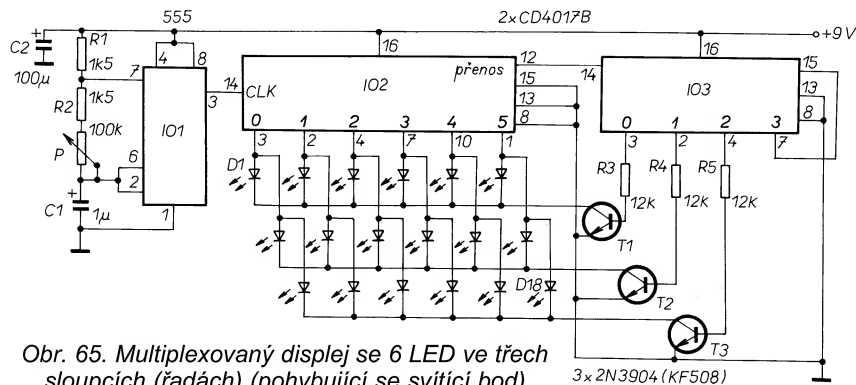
555
2×CD4017B
+9V
C2
100μ
R1
1k5
R2
1k5
100k
P
C1
1μ
4
8
7
3
6
2
1
IO1
16
14
CLK
IO2
přenos
12
15
13
8
0
1
2
3
4
5
3
2
4
7
10
1
D1
D18
16
14
IO3
15
13
8
0
1
2
3
3
2
4
7
R3
R4
R5
12k
12k
12k
T1
T2
T3
3×2N3904 (KF508)

Obr. 65. Multiplexovaný displej se 6 LED ve třech sloupcích (řadách) (pohybující se svítící bod)